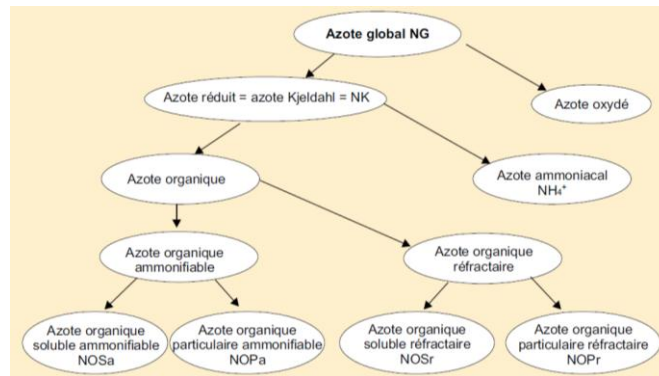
Azote global NG

Azote réduit = azote Kjeldahl = NK

Azote oxydé

Azote organique

Azote ammoniacal $NH_4^+$

Azote organique ammonifiable

Azote organique réfractaire

Azote organique soluble ammonifiable NOSa

Azote organique particulaire ammonifiable NOPa

Azote organique soluble réfractaire NOSr

Azote organique particulaire réfractaire NOPr